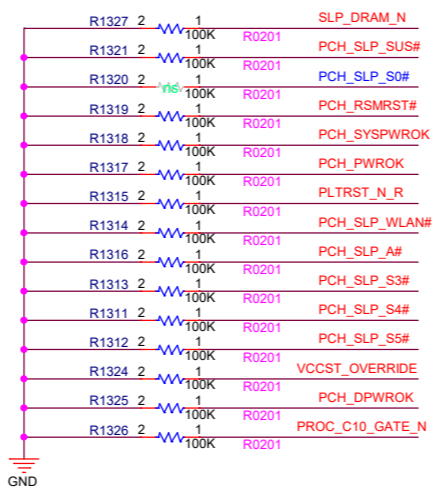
R1327 2 1 100K R0201 SLP_DRAM_N
R1321 2 1 100K R0201 PCH_SLP_SUS#
R1320 2 NS 1 100K R0201 PCH_SLP_S0#
R1319 2 1 100K R0201 PCH_RSMRST#
R1318 2 1 100K R0201 PCH_SYSPWROK
R1317 2 1 100K R0201 PCH_PWROK
R1315 2 1 100K R0201 PLTRST_N_R
R1314 2 1 100K R0201 PCH_SLP_WLAN#
R1316 2 1 100K R0201 PCH_SLP_A#
R1313 2 1 100K R0201 PCH_SLP_S3#
R1311 2 1 100K R0201 PCH_SLP_S4#
R1312 2 1 100K R0201 PCH_SLP_S5#
R1324 2 1 100K R0201 VCCST_OVERRIDE
R1325 2 1 100K R0201 PCH_DPWROK
R1326 2 1 100K R0201 PROC_C10_GATE_N
GND